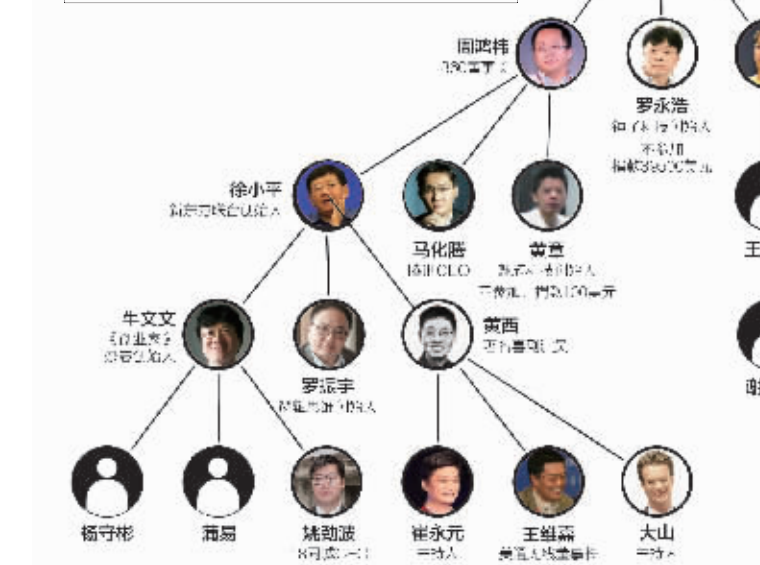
周鸿祎
360董事长

罗永浩
锤子科技创始人
不收用
借款3500万元

徐小平
真格基金创始人

马化腾
腾讯CEO

黄章
魅族科技创始人
不收购，借款100万元

王

牛文文
创业家杂志创始人

罗振宇
罗辑思维创始人

黄西
喜剧演员

杨守彬

莆易

姚劲波
58同城CEO

崔永元
主持人

王维嘉
美国风险投资家

大山
主持人